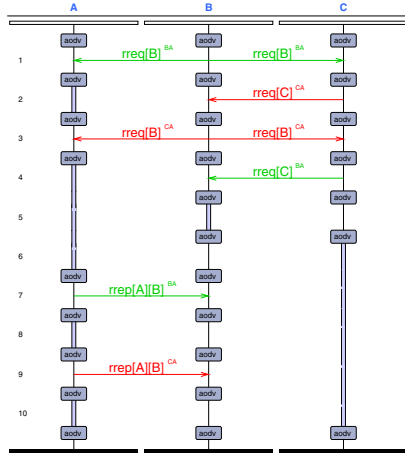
A B C

aodv aodv aodv

1 rreq[B]$^{BA}$ rreq[B]$^{BA}$

aodv aodv aodv

2 rreq[C]$^{CA}$

aodv aodv aodv

3 rreq[B]$^{CA}$ rreq[B]$^{CA}$

aodv aodv aodv

4 rreq[C]$^{BA}$

aodv aodv

5

aodv aodv

6

aodv aodv

7 rrep[A][B]$^{BA}$

aodv aodv

8

aodv aodv

9 rrep[A][B]$^{CA}$

aodv aodv

10

aodv aodv aodv